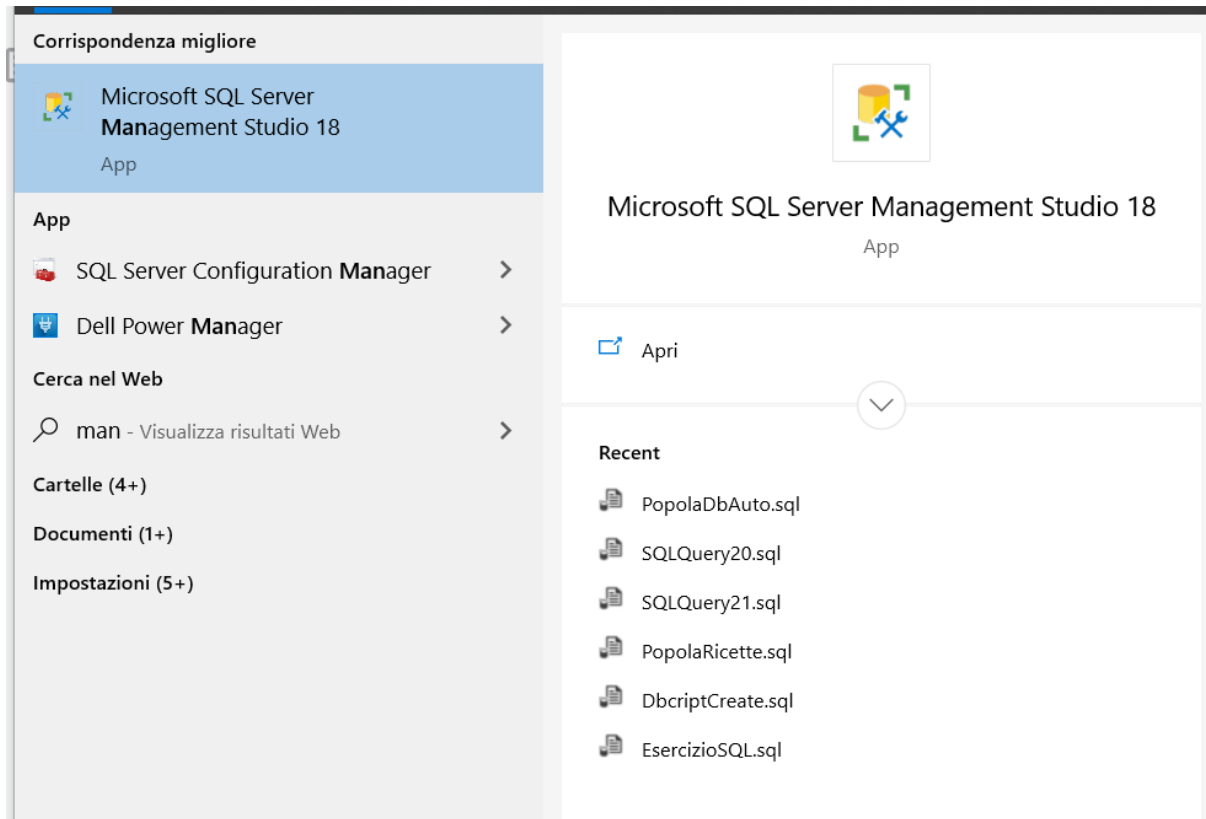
Corrispondenza migliore

Microsoft SQL Server Management Studio 18
App

App

SQL Server Configuration Manager

Dell Power Manager

Cerca nel Web

man - Visualizza risultati Web

Cartelle (4+)

Documenti (1+)

Impostazioni (5+)

Microsoft SQL Server Management Studio 18
App

Apri

Recent

PopolaDbAuto.sql

SQLQuery20.sql

SQLQuery21.sql

PopolaRicette.sql

DbcriptCreate.sql

EsercizioSQL.sql